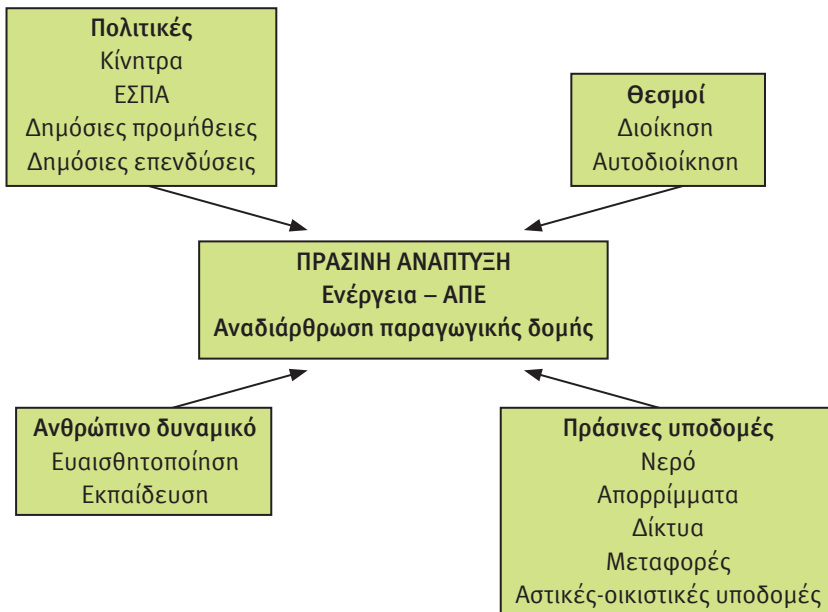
Πολιτικές
Κίνητρα
ΕΣΠΑ
Δημόσιες προμήθειες
Δημόσιες επενδύσεις

Θεσμοί
Διοίκηση
Αυτοδιοίκηση

ΠΡΑΣΙΝΗ ΑΝΑΠΤΥΞΗ
Ενέργεια – ΑΠΕ
Αναδιάρθρωση παραγωγικής δομής

Ανθρώπινο δυναμικό
Ευαισθητοποίηση
Εκπαίδευση

Πράσινες υποδομές
Νερό
Απορρίμματα
Δίκτυα
Μεταφορές
Αστικές-οικιστικές υποδομές